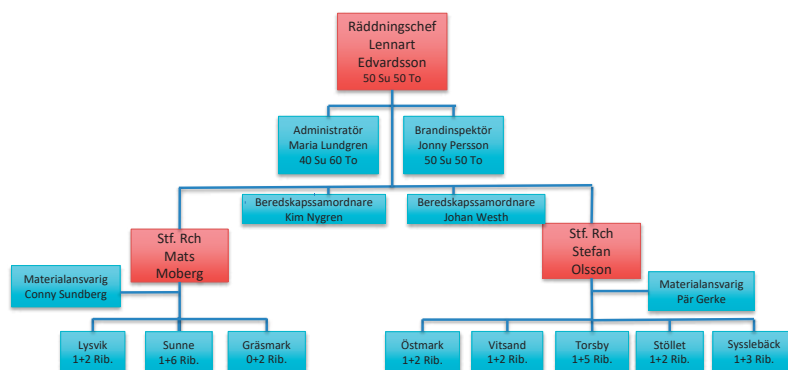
Räddningschef
Lennart
Edvardsson
50 Su 50 To

Administratör
Maria Lundgren
40 Su 60 To

Brandinspektör
Jonny Persson
50 Su 50 To

Beredskapssamordnare
Kim Nygren

Beredskapssamordnare
Johan Westh

Stf. Rch
Mats
Moberg

Stf. Rch
Stefan
Olsson

Materialansvarig
Conny Sundberg

Materialansvarig
Pär Gerke

Lysvik
1+2 Rib.

Sunne
1+6 Rib.

Gräsmark
0+2 Rib.

Östmark
1+2 Rib.

Vitsand
1+2 Rib.

Torsby
1+5 Rib.

Stöllet
1+2 Rib.

Sysslebäck
1+3 Rib.